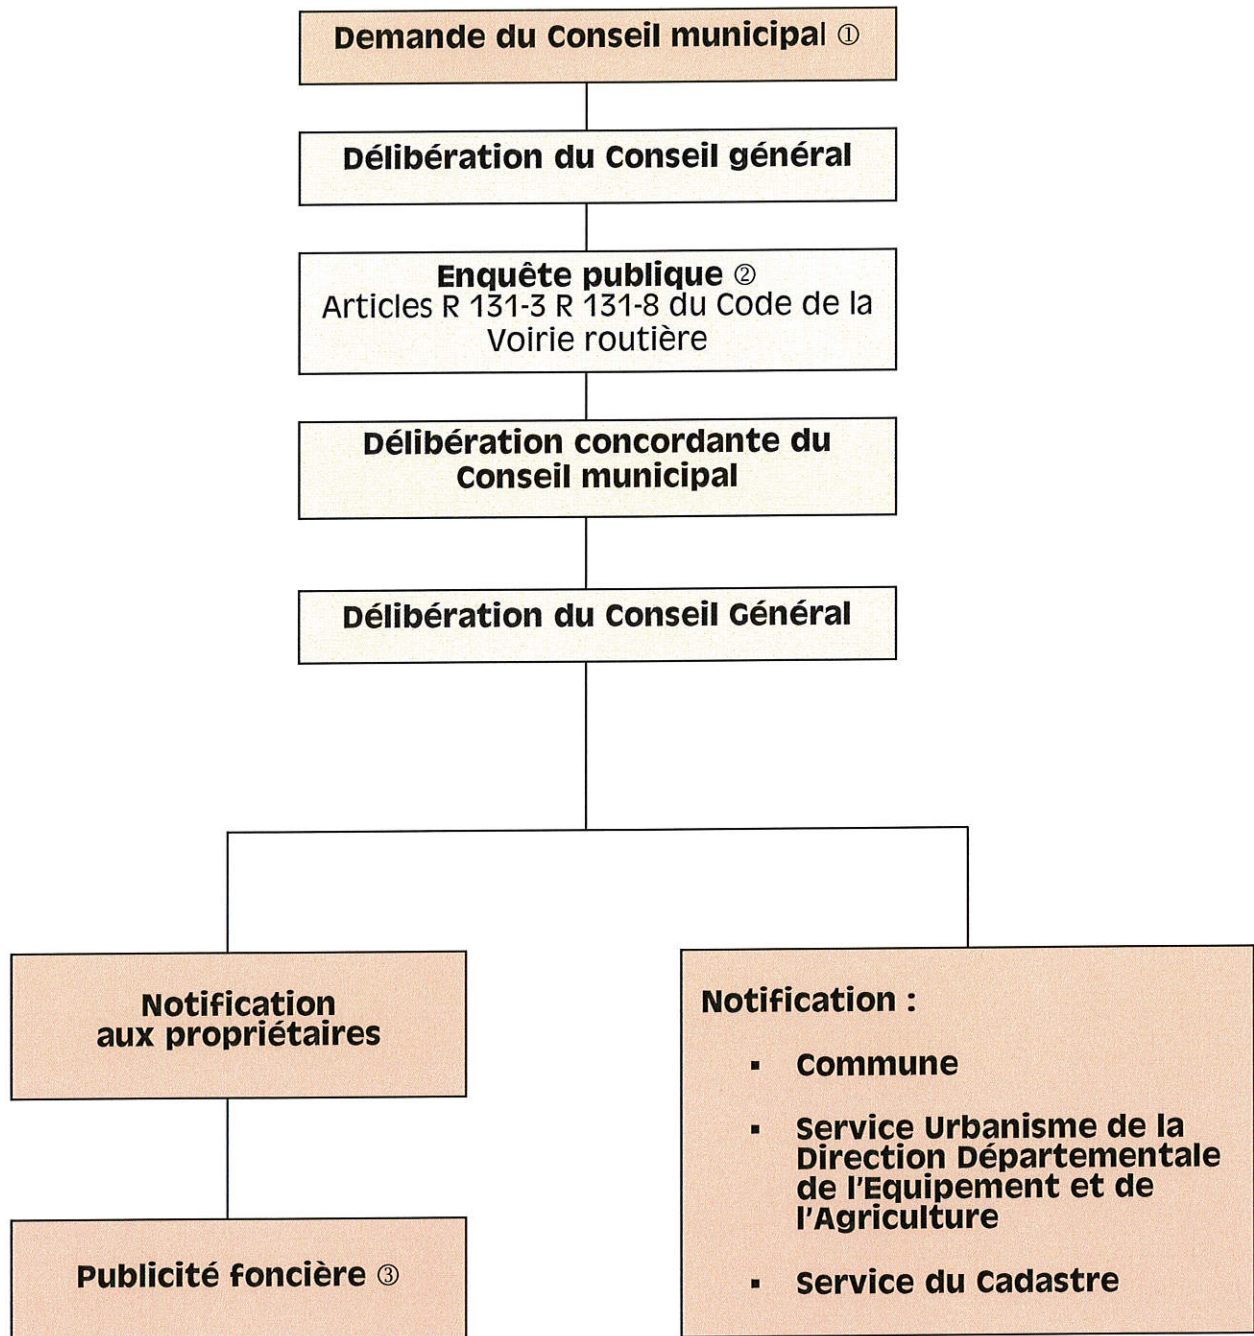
Demande du Conseil municipal ①

Délibération du Conseil général

Enquête publique ②
Articles R 131-3 R 131-8 du Code de la Voirie routière

Délibération concordante du Conseil municipal

Délibération du Conseil Général

Notification aux propriétaires

Publicité foncière ③

Notification :

- Commune
- Service Urbanisme de la Direction Départementale de l'Equipement et de l'Agriculture
- Service du Cadastre